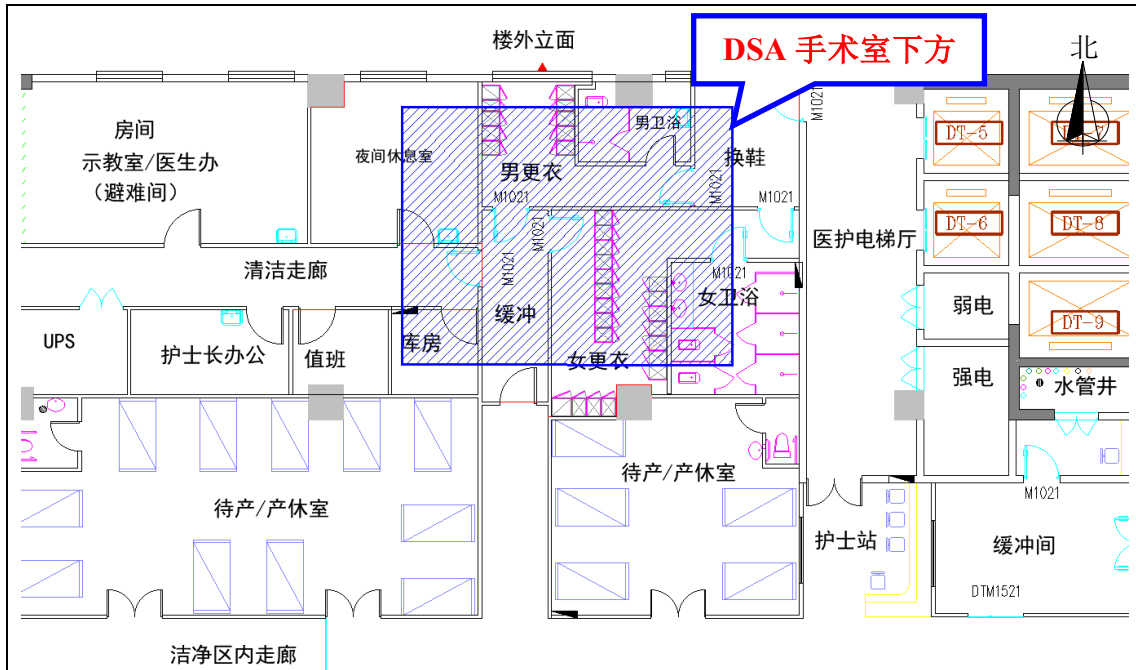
楼外立面

DSA 手术室下方

北

房间
示教室/医生办
（避难间）

夜间休息室

男卫浴

男更衣

换鞋

M1021

M1021

M1021

M1021

M1021

M1021

DT-5

DT-7

DT-6

DT-8

医护电梯厅

清洁走廊

M1021

M1021

女卫浴

弱电

DT-9

UPS

护士长办公

值班

库房

缓冲

女更衣

强电

水管井

待产/产休室

待产/产休室

护士站

M1021

缓冲间

DTM1521

洁净区内走廊